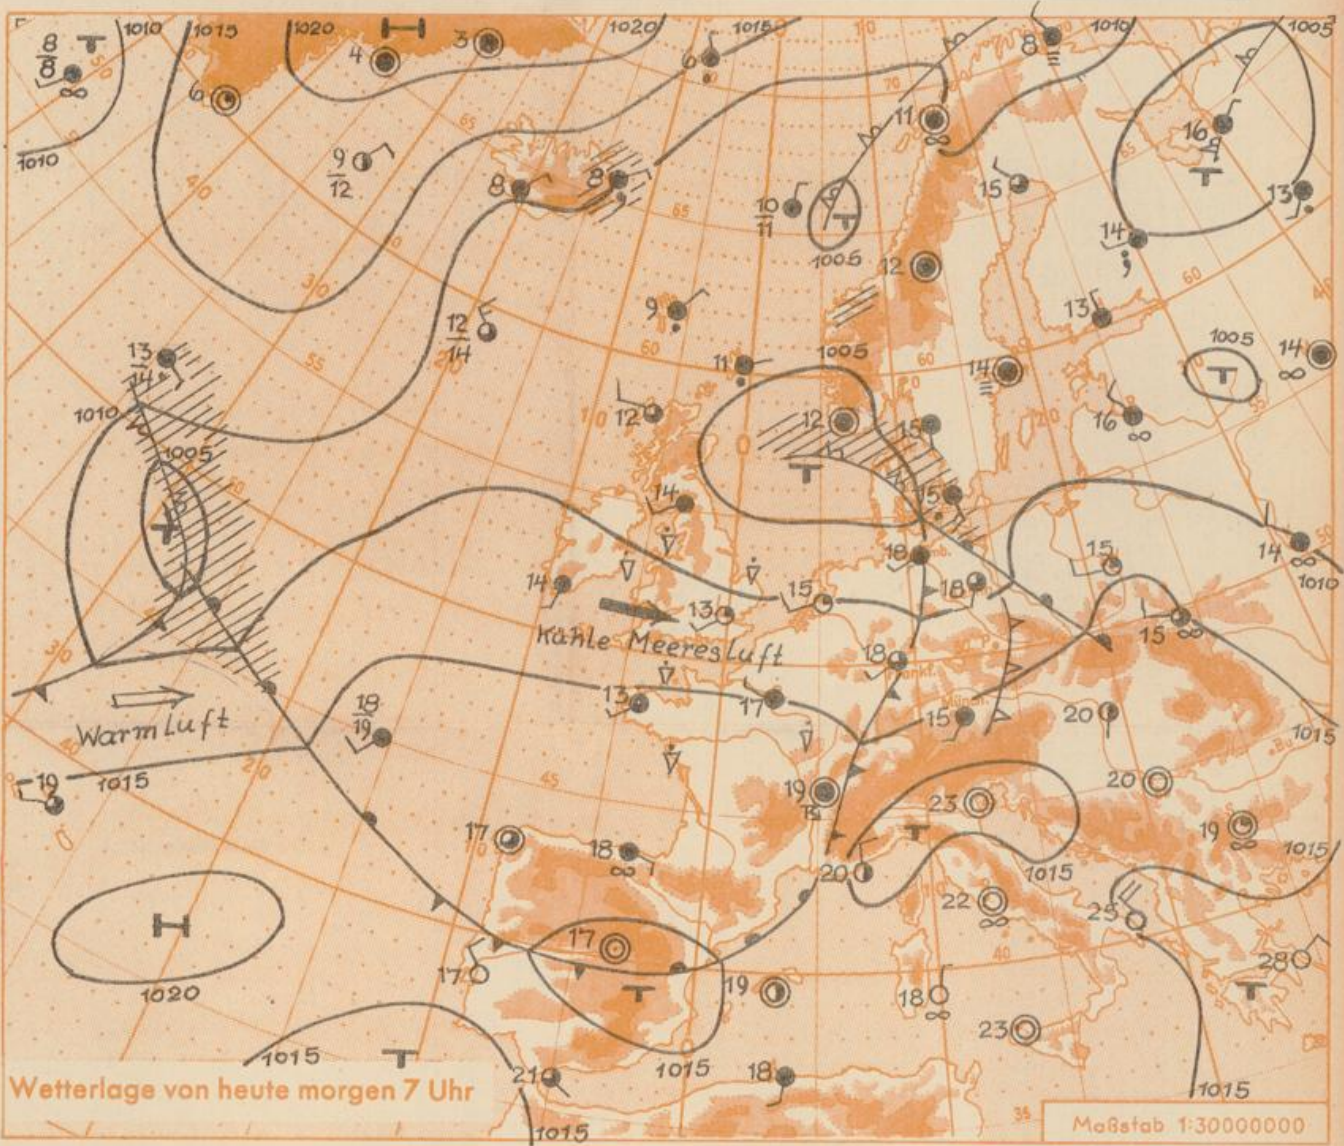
Wetterlage von heute morgen 7 Uhr

Maßstab 1:30000000

Kühle Meeresluft

Warmluft

H
T
H
T
T
T
T
T
T
T
T

1010
1015
1020
1020
1015
1010
1005
1010
1005
1005
1005
1005
1010
1015
1015
1015
1015
1015
1015
1015
1020
1015
1015

$\frac{8}{8}$
6
4
3
6
8
11
16
13
$\frac{9}{12}$
8
8
$\frac{10}{11}$
15
14
12
9
$\frac{12}{14}$
13
$\frac{13}{14}$
11
12
12
14
14
16
15
14
15
18
14
15
13
15
18
14
15
18
15
18
$\frac{18}{19}$
13
17
15
20
19
20
23
19
19
17
18
20
22
25
17
17
19
18
23
28
21
18

70
65
65
60
60
55
50
45
40
35
30
20
10
0